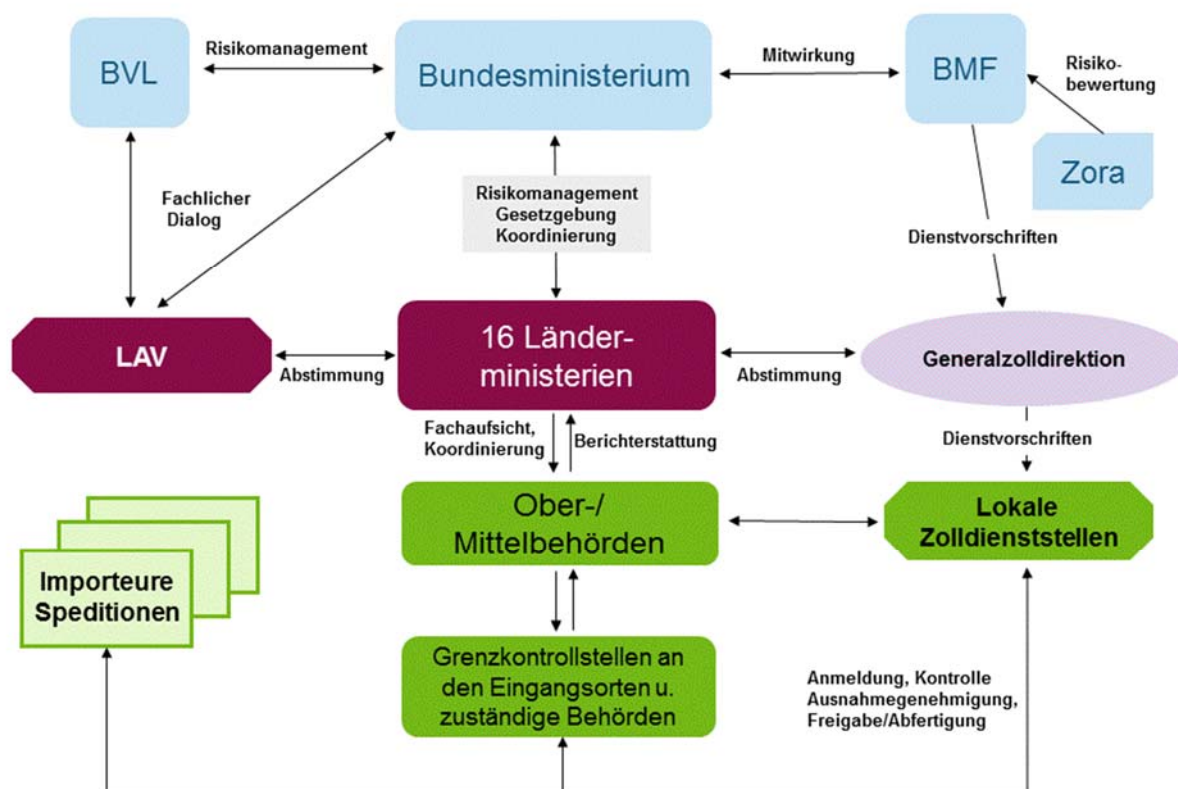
BVL

Risikomanagement

Bundesministerium

Mitwirkung

BMF

Risikobewertung

Zora

Fachlicher Dialog

Risikomanagement
Gesetzgebung
Koordinierung

Dienstvorschriften

LAV

Abstimmung

16 Länderministerien

Abstimmung

Generalzolldirektion

Fachaufsicht, Koordinierung

Berichterstattung

Dienstvorschriften

Ober-/ Mittelbehörden

Lokale Zolldienststellen

Importeure Speditionen

Grenzkontrollstellen an den Eingangsorten u. zuständige Behörden

Anmeldung, Kontrolle
Ausnahmegenehmigung,
Freigabe/Abfertigung